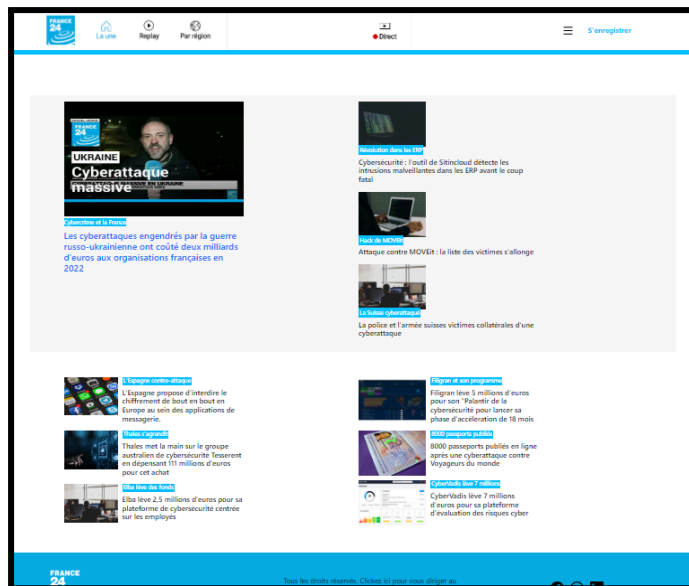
FRANCE 24

La une

Replay

Par région

Direct

S'enregistrer

FRANCE 24

UKRAINE

Cyberattaque massive

Cybercrime et la France

Les cyberattaques engendrés par la guerre russo-ukrainienne ont coûté deux milliards d'euros aux organisations françaises en 2022

Révolution dans les ERP

Cybersecurité : l'outil de Sitincloud detecte les intrusions malveillantes dans les ERP avant le coup fatal

Hack de MOVEit

Attaque contre MOVEit : la liste des victimes s'allonge

La Suisse cyberattaqué

La police et l'armée suisses victimes collatérales d'une cyberattaque

L'Espagne contre-attaque

L'Espagne propose d'interdire le chiffrement de bout en bout en Europe au sein des applications de messagerie.

Thales s'agrandit

Thales met la main sur le groupe australien de cybersecurite Tesserent en dépensant 111 millions d'euros pour cet achat

Elba lève des fonds

Elba lève 2,5 millions d'euros pour sa plateforme de cybersecurite centrée sur les employés

Filigran et son programme

Filigran lève 5 millions d'euros pour son "Palantir de la cybersécurité pour lancer sa phase d'acceleration de 18 mois

8000 passeports publiés

8000 passeports publiés en ligne après une cyberattaque contre Voyageurs du monde

CyberVadis lève 7 millions

CyberVadis lève 7 millions d'euros pour sa plateforme d'evaluation des risques cyber

FRANCE 24

Tous les droits réservés. Clickez ici pour vous diriger au